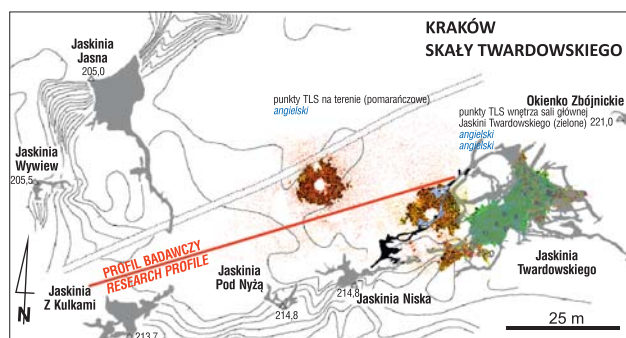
KRAKÓW
SKAŁY TWARDOWSKIEGO

Jaskinia
Jasna
205,0

Jaskinia
Wywiew
205,5

punkty TLS na terenie (pomarańczowe)
angielski

Okienko Zbójnickie
punkty TLS wnętrza sali głównej
Jaskini Twardowskiego (zielone) 221,0
angielski
angielski

PROFIL BADAWCZY
RESEARCH PROFILE

Jaskinia
Twardowskiego

Jaskinia
Z Kulkami

Jaskinia
Pod Nyżą

214,8
Jaskinia Niska

214,8

213,7

N

25 m